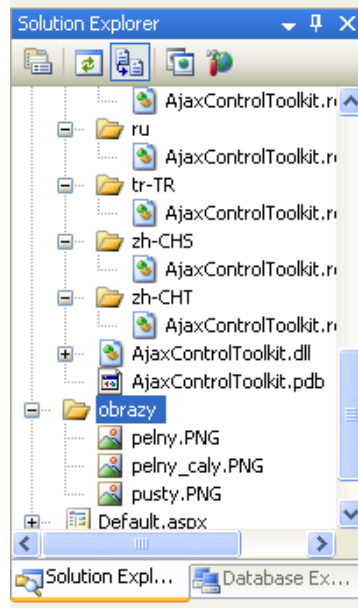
Solution Explorer

AjaxControlToolkit.re
ru
AjaxControlToolkit.re
tr-TR
AjaxControlToolkit.re
zh-CHS
AjaxControlToolkit.re
zh-CHT
AjaxControlToolkit.re
AjaxControlToolkit.dll
AjaxControlToolkit.pdb
obrazy
pelny.PNG
pelny_caly.PNG
pusty.PNG
Default.aspx

Solution Expl...
Database Ex...